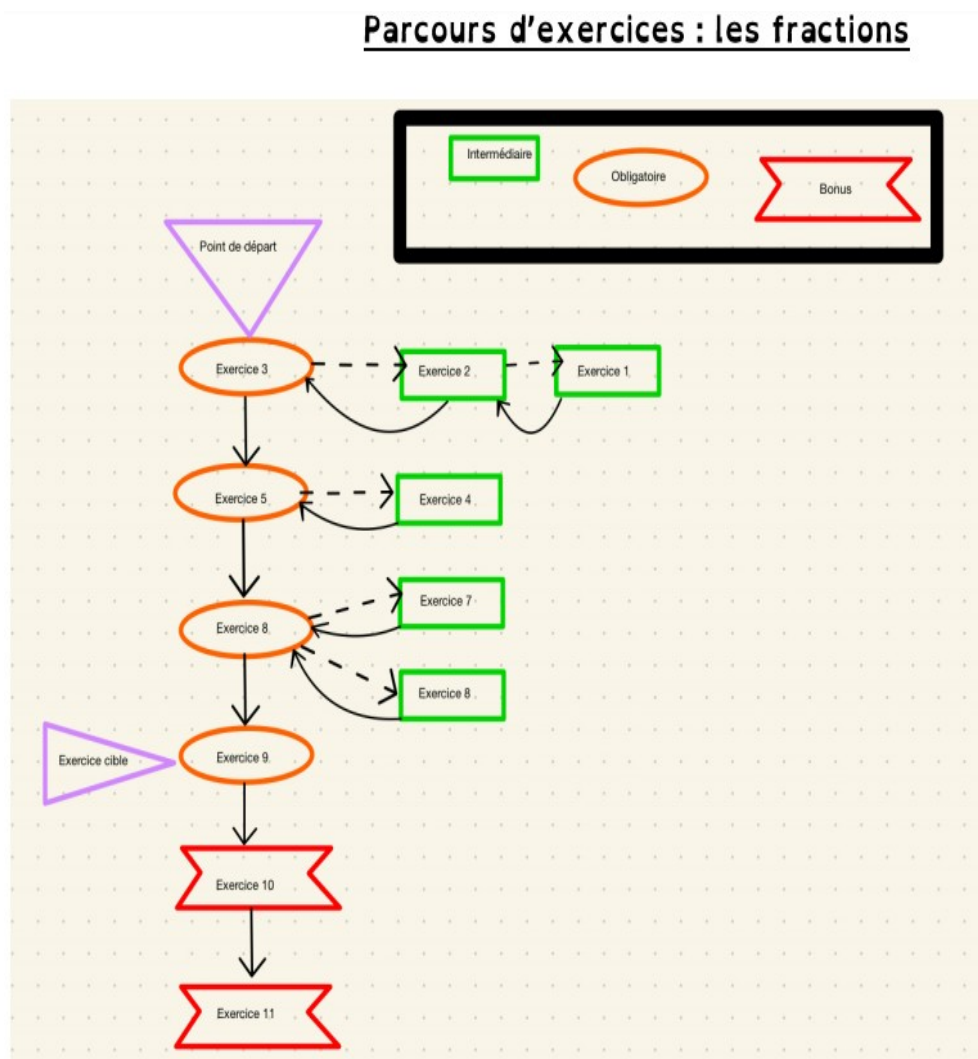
Parcours d'exercices : les fractions

Intermédiaire
Obligatoire
Bonus

Point de départ

Exercice 3
Exercice 2
Exercice 1

Exercice 5
Exercice 4

Exercice 8
Exercice 7
Exercice 8

Exercice cible
Exercice 9

Exercice 10

Exercice 11